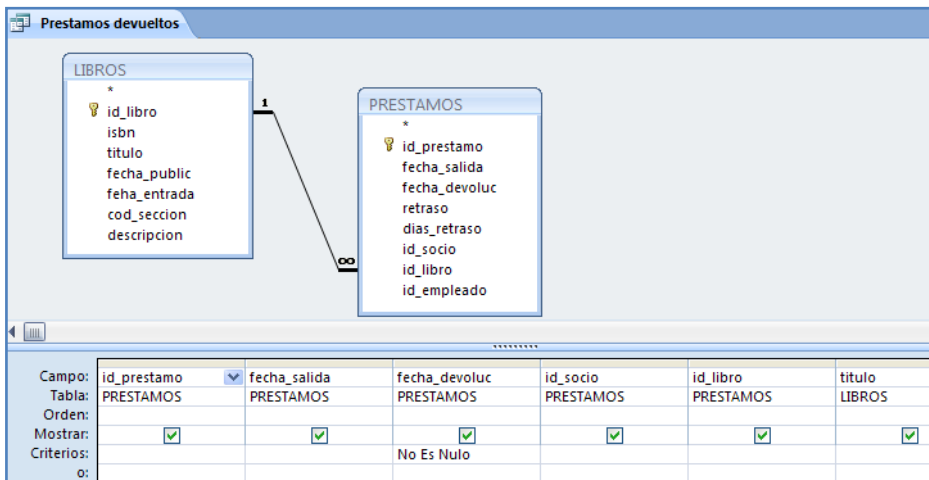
Prestamos devueltos

LIBROS
*
id_libro
isbn
titulo
fecha_public
feha_entrada
cod_seccion
descripcion

1

∞

PRESTAMOS
*
id_prestamo
fecha_salida
fecha_devoluc
retraso
dias_retraso
id_socio
id_libro
id_empleado

| Campo: | id_prestamo | fecha_salida | fecha_devoluc | id_socio | id_libro | titulo |
|---|---|---|---|---|---|---|
| Tabla: | PRESTAMOS | PRESTAMOS | PRESTAMOS | PRESTAMOS | PRESTAMOS | LIBROS |
| Orden: | | | | | | |
| Mostrar: | ☑ | ☑ | ☑ | ☑ | ☑ | ☑ |
| Criterios: | | | No Es Nulo | | | |
| o: | | | | | | |